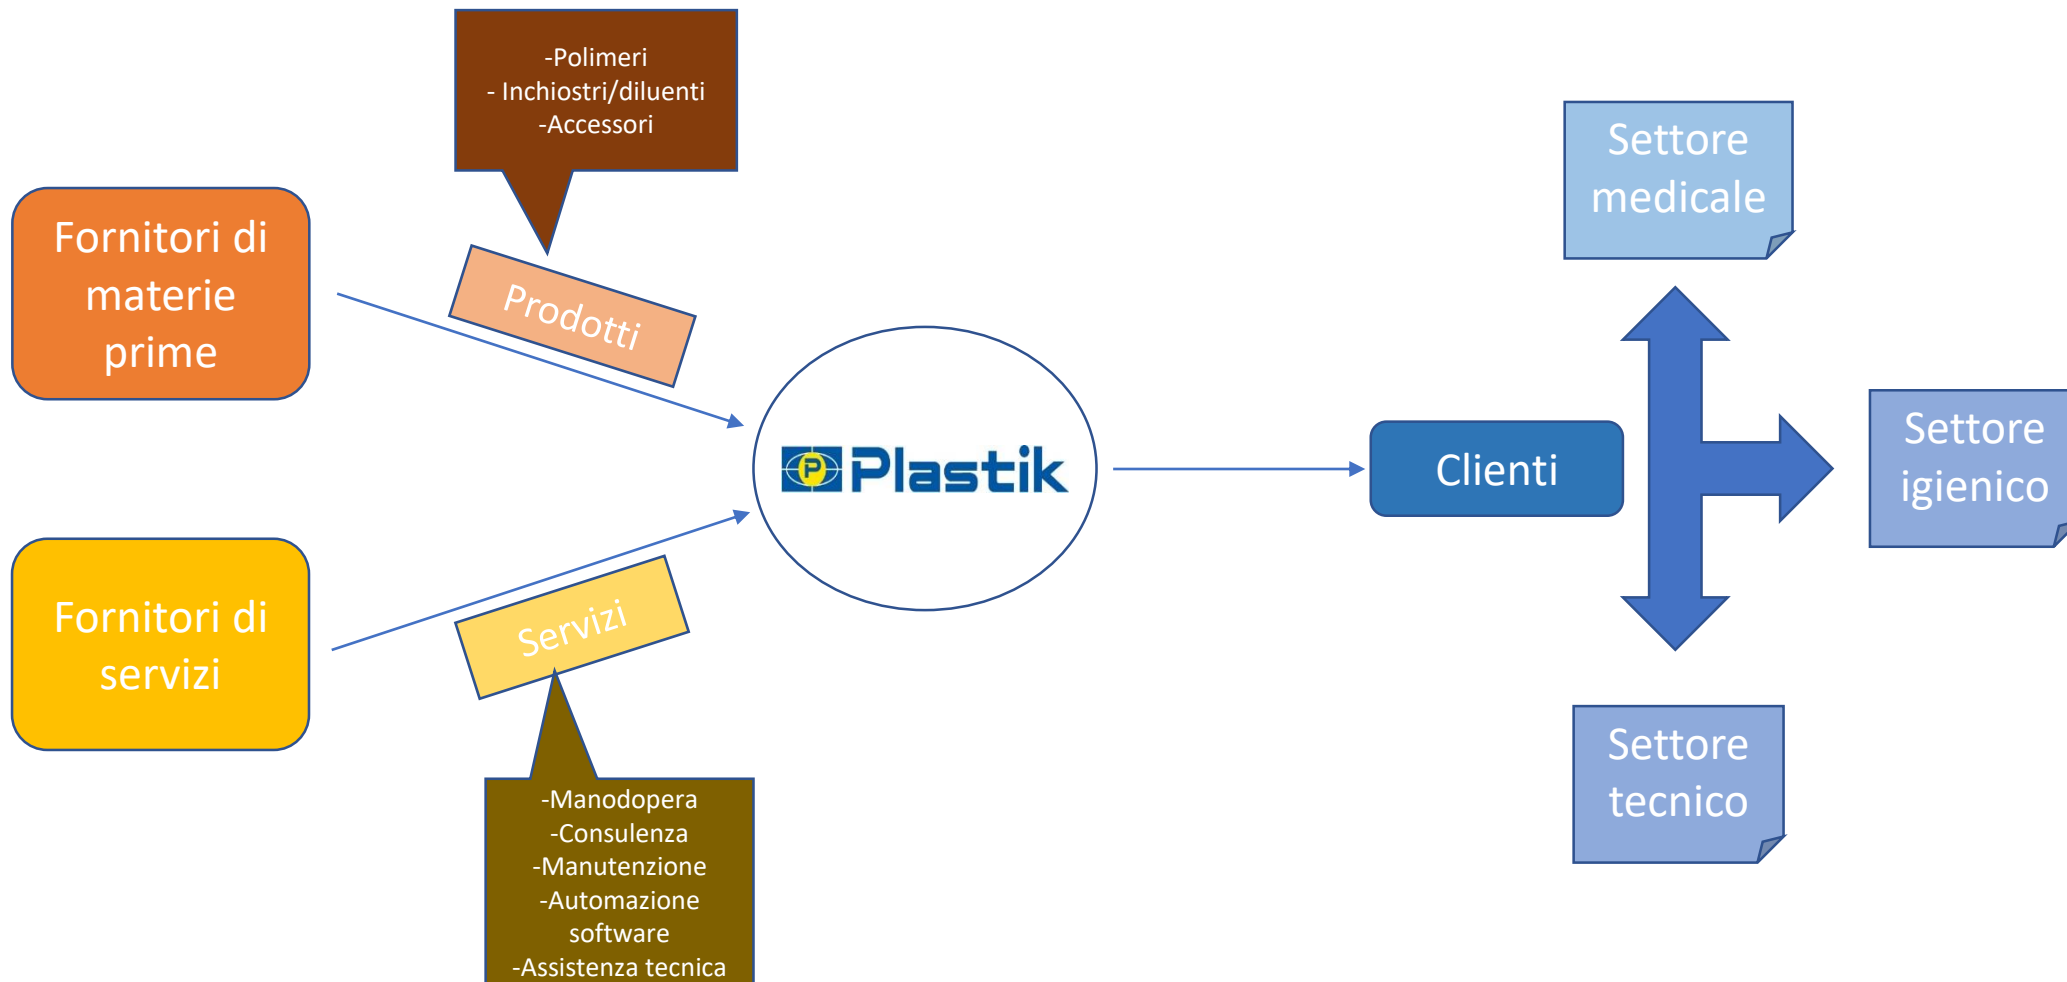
-Polimeri
- Inchiostri/diluenti
-Accessori

Fornitori di materie prime

Prodotti

Fornitori di servizi

Servizi

-Manodopera
-Consulenza
-Manutenzione
-Automazione software
-Assistenza tecnica

P Plastik

Clienti

Settore medicale

Settore igienico

Settore tecnico